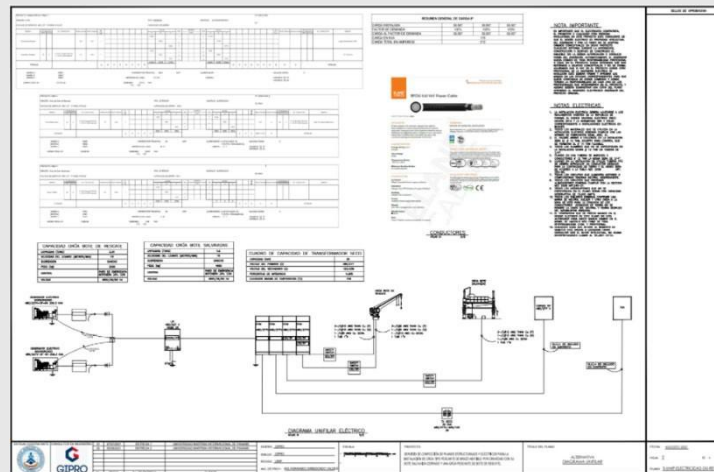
NOTA IMPORTANTE

NOTAS ELECTRICAS

RESUMEN GENERAL DE CARGA

CONDUCTORES

CAPACIDAD GRÚA MÓVIL DE RESIDUOS

CAPACIDAD GRÚA MÓVIL VALVANERA

CUADRO DE CAPACIDAD DE TRANSFORMADOR

DIAGRAMA UNIFILAR ELECTRICO

GIPRO

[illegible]